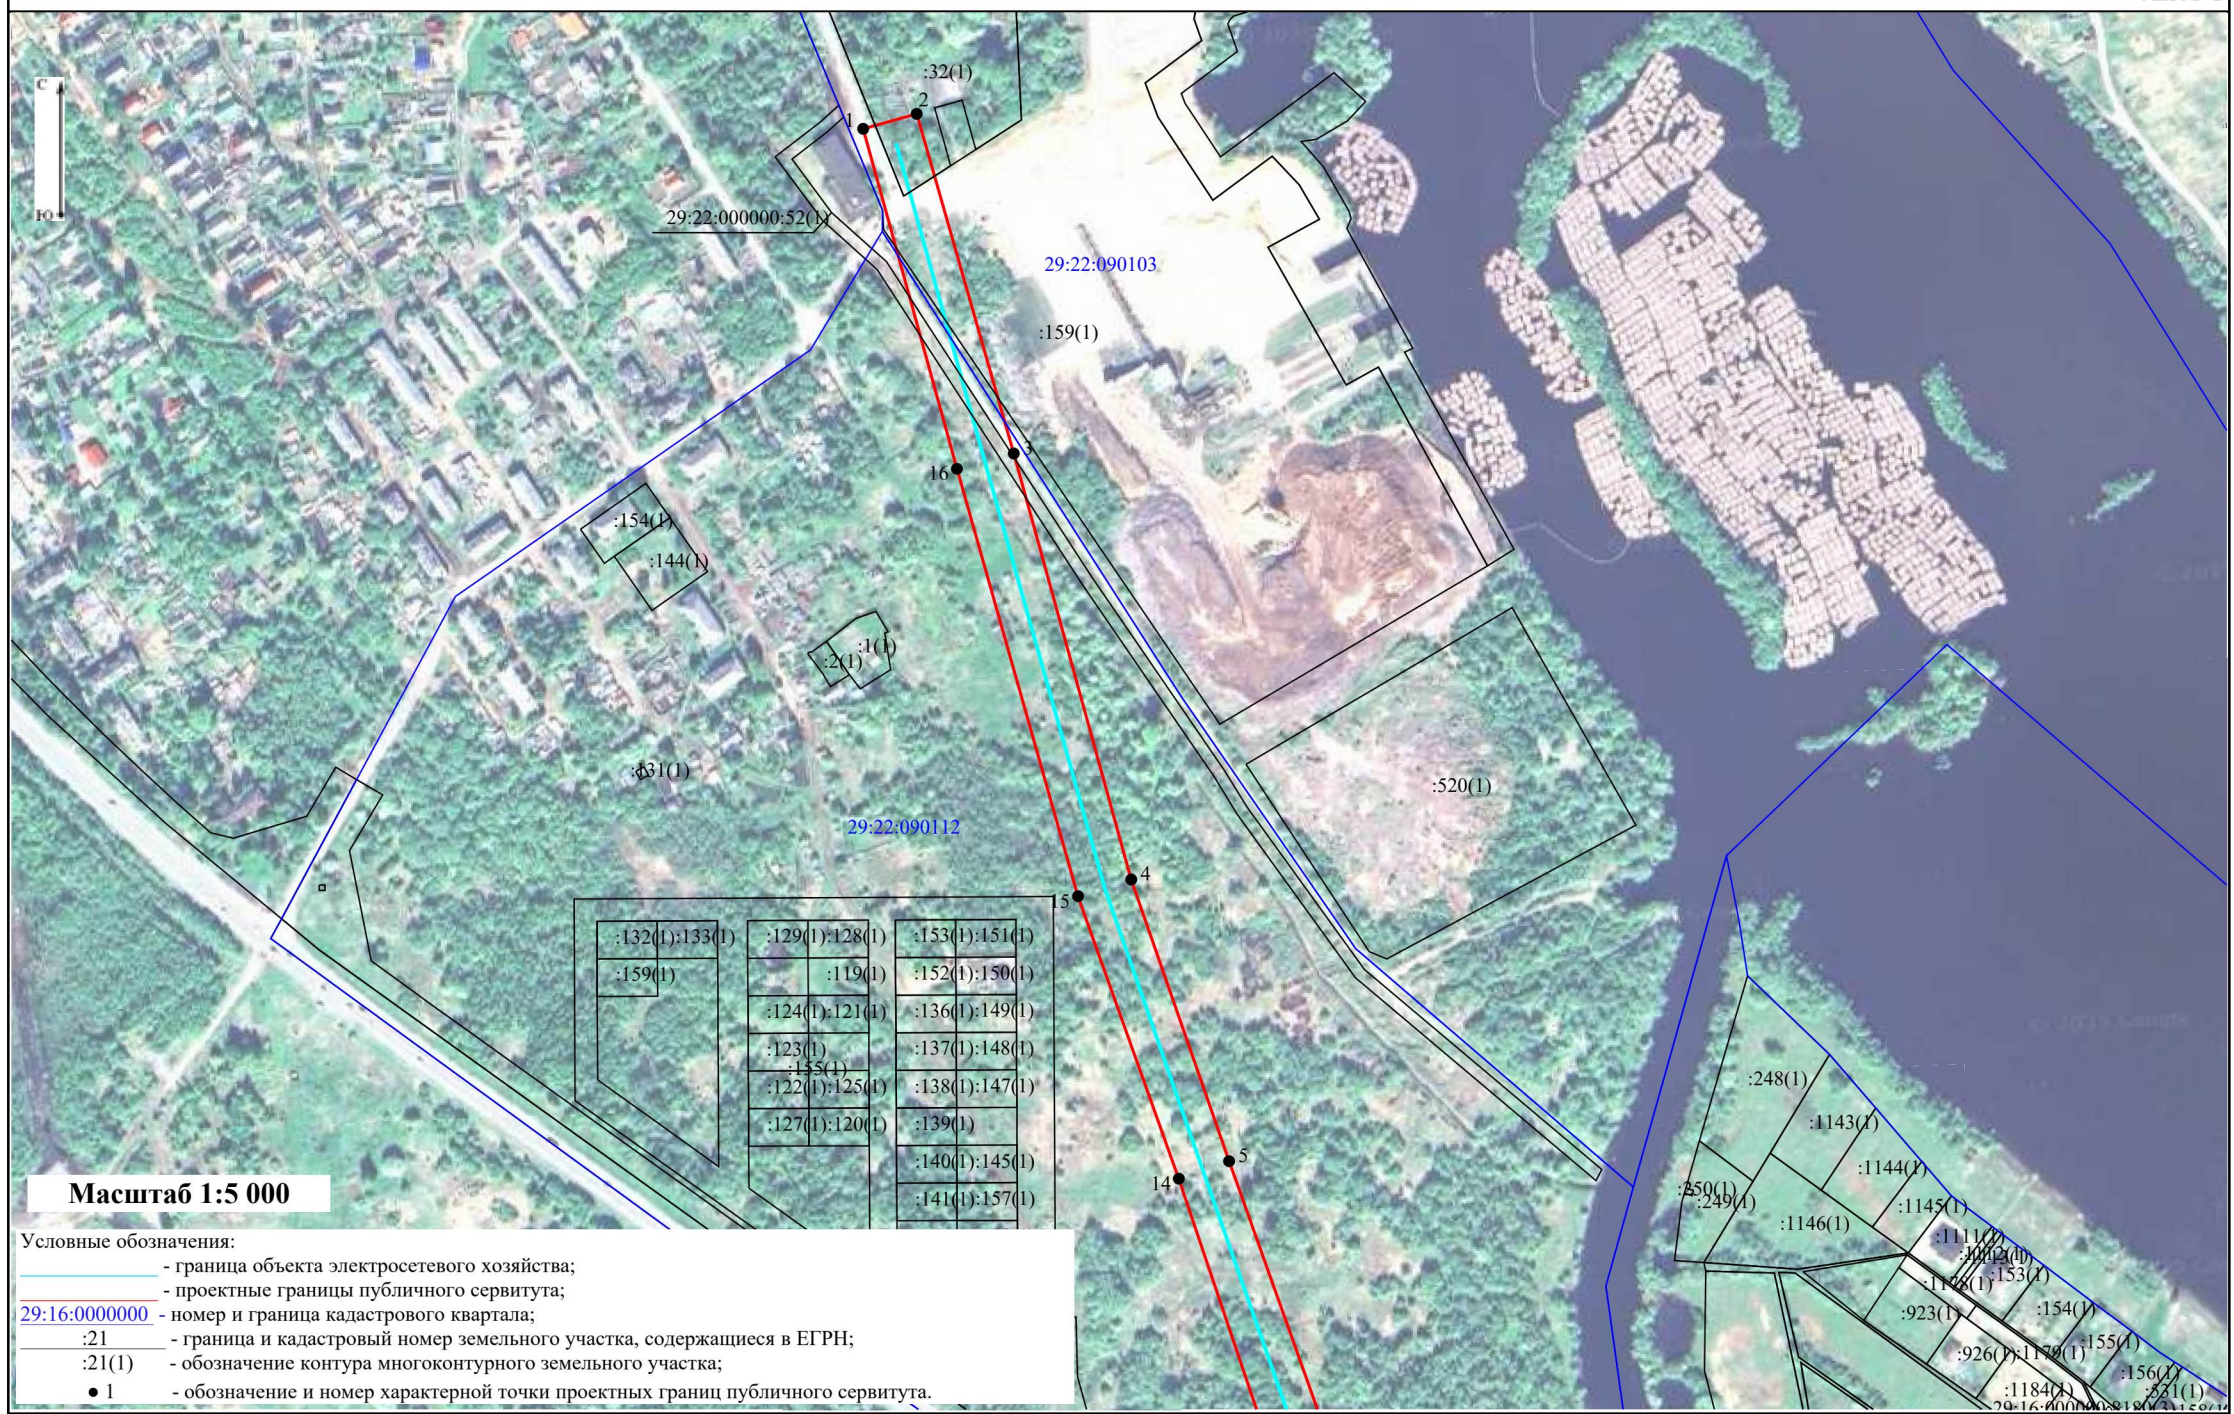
С
Ю
:32(1)
2
1
29:22:000000:52(1)
29:22:090103
:159(1)
3
16
:154(1)
:144(1)
:1(1)
:2(1)
:131(1)
:520(1)
29:22:090112
4
15
:132(1) :133(1)
:159(1)
:129(1) :128(1)
:119(1)
:124(1) :121(1)
:123(1)
:155(1)
:122(1) :125(1)
:127(1) :120(1)
:153(1) :151(1)
:152(1) :150(1)
:136(1) :149(1)
:137(1) :148(1)
:138(1) :147(1)
:139(1)
:140(1) :145(1)
:141(1) :157(1)
5
14
:248(1)
:1143(1)
:1144(1)
:250(1)
:249(1)
:1146(1)
:1145(1)
:1111(1)
:1112(1)
:1178(1)
:153(1)
:923(1)
:154(1)
:926(1)
:1179(1)
:155(1)
:1184(1)
:156(1)
:531(1)
29:16:000000:8180
Масштаб 1:5 000
Условные обозначения:
- граница объекта электросетевого хозяйства;
- проектные границы публичного сервитута;
29:16:0000000 - номер и граница кадастрового квартала;
:21 - граница и кадастровый номер земельного участка, содержащиеся в ЕГРН;
:21(1) - обозначение контура многоконтурного земельного участка;
1 - обозначение и номер характерной точки проектных границ публичного сервитута.